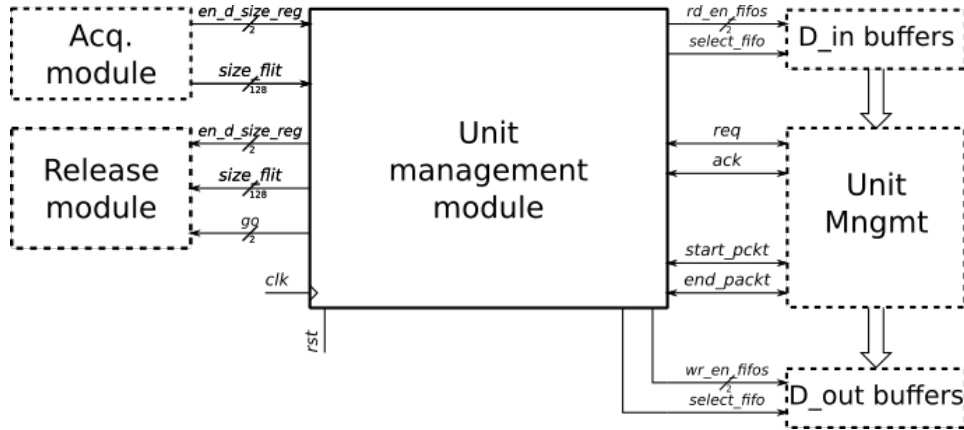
Acq. module

en_d_size_reg
2
size_flit
128

Release module

en_d_size_reg
2
size_flit
128
go
2

clk
rst

Unit management module

rd_en_fifos
2
select_fifo

D_in buffers

req
ack

Unit Mngmt

start_pckt
end_packt

wr_en_fifos
2
select_fifo

D_out buffers